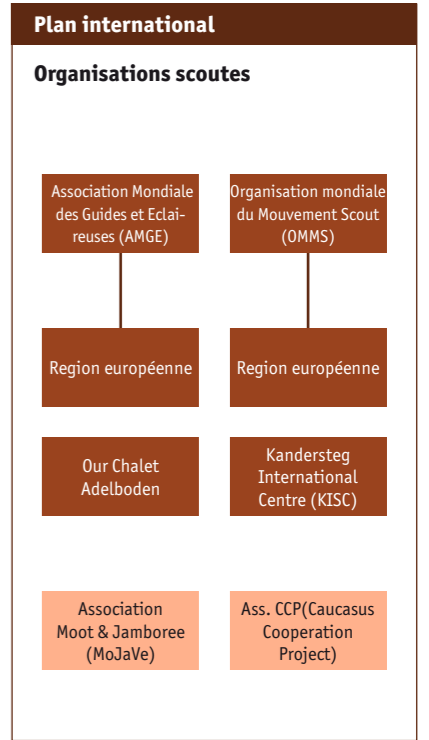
Plan international

Organisations scoutes

Association Mondiale des Guides et Eclaireuses (AMGE)

Organisation mondiale du Mouvement Scout (OMMS)

Region européenne

Region européenne

Our Chalet Adelboden

Kandersteg International Centre (KISC)

Association Moot & Jamboree (MoJaVe)

Ass. CCP(Caucasus Cooperation Project)